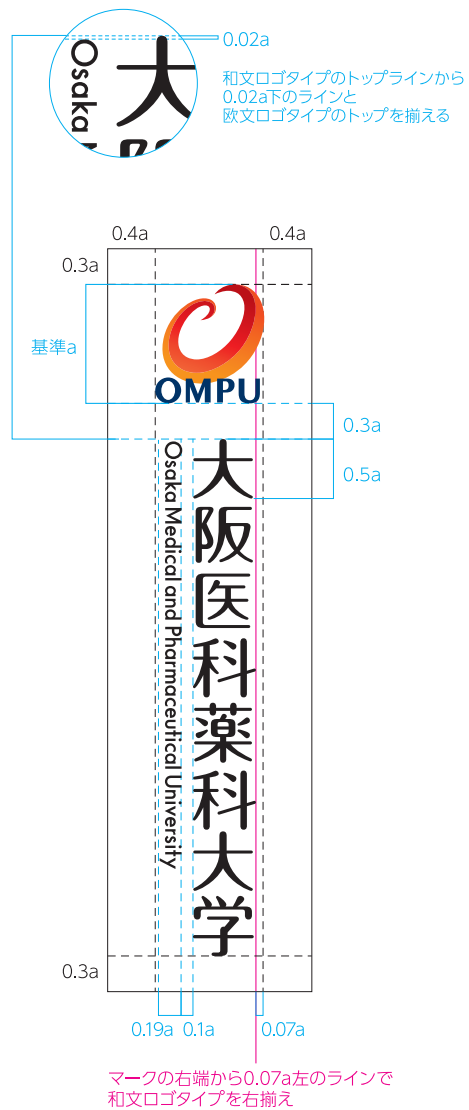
Osaka
大

0.02a

和文ロゴタイプのトップラインから
0.02a下のラインと
欧文ロゴタイプのトップを揃える

0.4a
0.4a
0.3a
基準a
OMPU
0.3a
0.5a
Osaka Medical and Pharmaceutical University
大阪医科薬科大学
0.3a
0.19a
0.1a
0.07a

マークの右端から0.07a左のラインで
和文ロゴタイプを右揃え